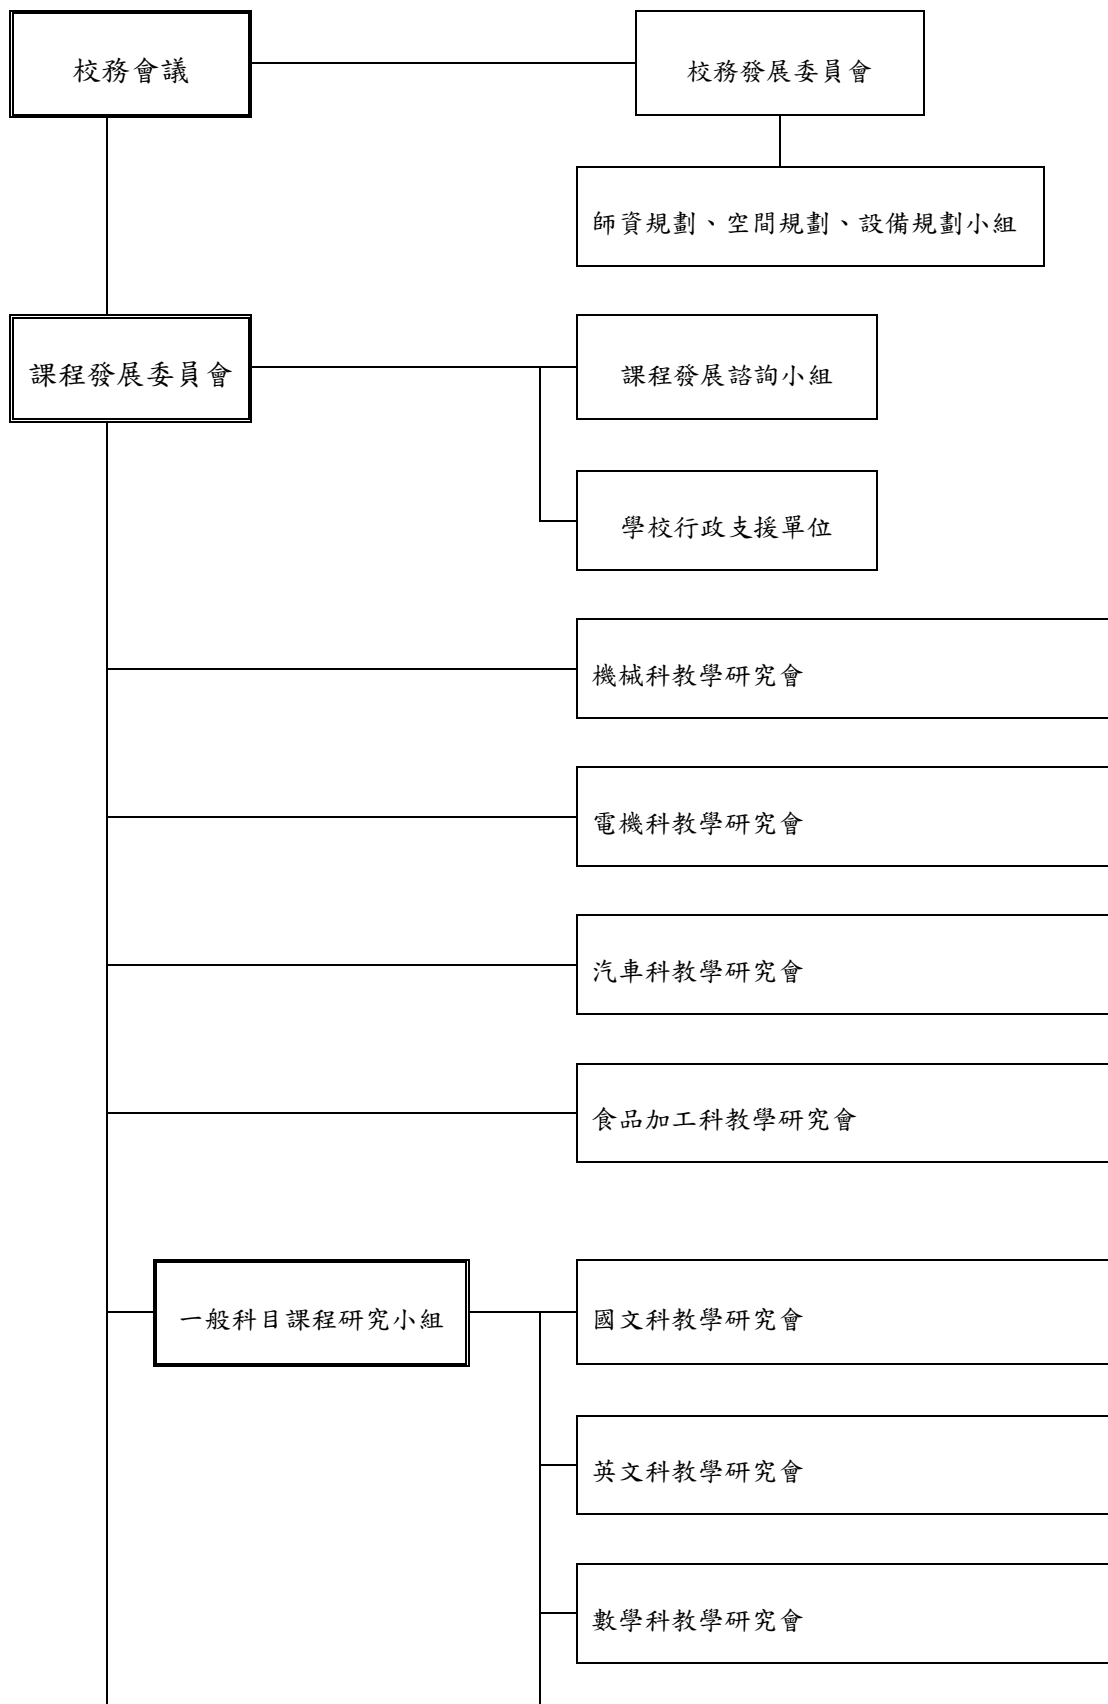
校務會議

校務發展委員會

師資規劃、空間規劃、設備規劃小組

課程發展委員會

課程發展諮詢小組

學校行政支援單位

機械科教學研究會

電機科教學研究會

汽車科教學研究會

食品加工科教學研究會

一般科目課程研究小組

國文科教學研究會

英文科教學研究會

數學科教學研究會